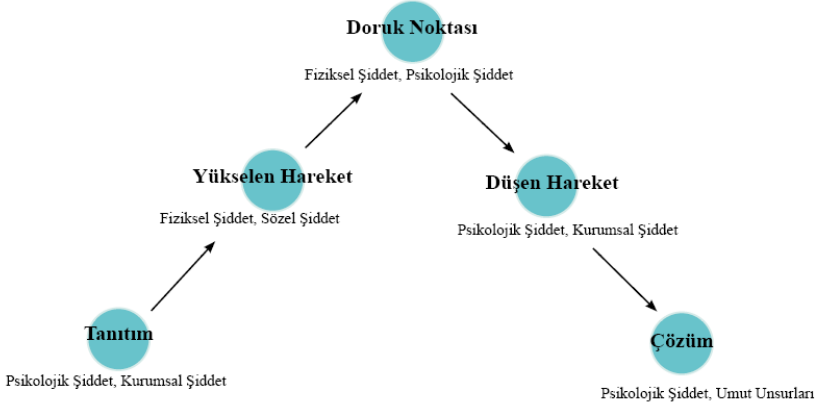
Doruk Noktası

Fiziksel Şiddet, Psikolojik Şiddet

Yükselen Hareket

Fiziksel Şiddet, Sözel Şiddet

Düşen Hareket

Psikolojik Şiddet, Kurumsal Şiddet

Tanıtım

Psikolojik Şiddet, Kurumsal Şiddet

Çözüm

Psikolojik Şiddet, Umut Unsurları